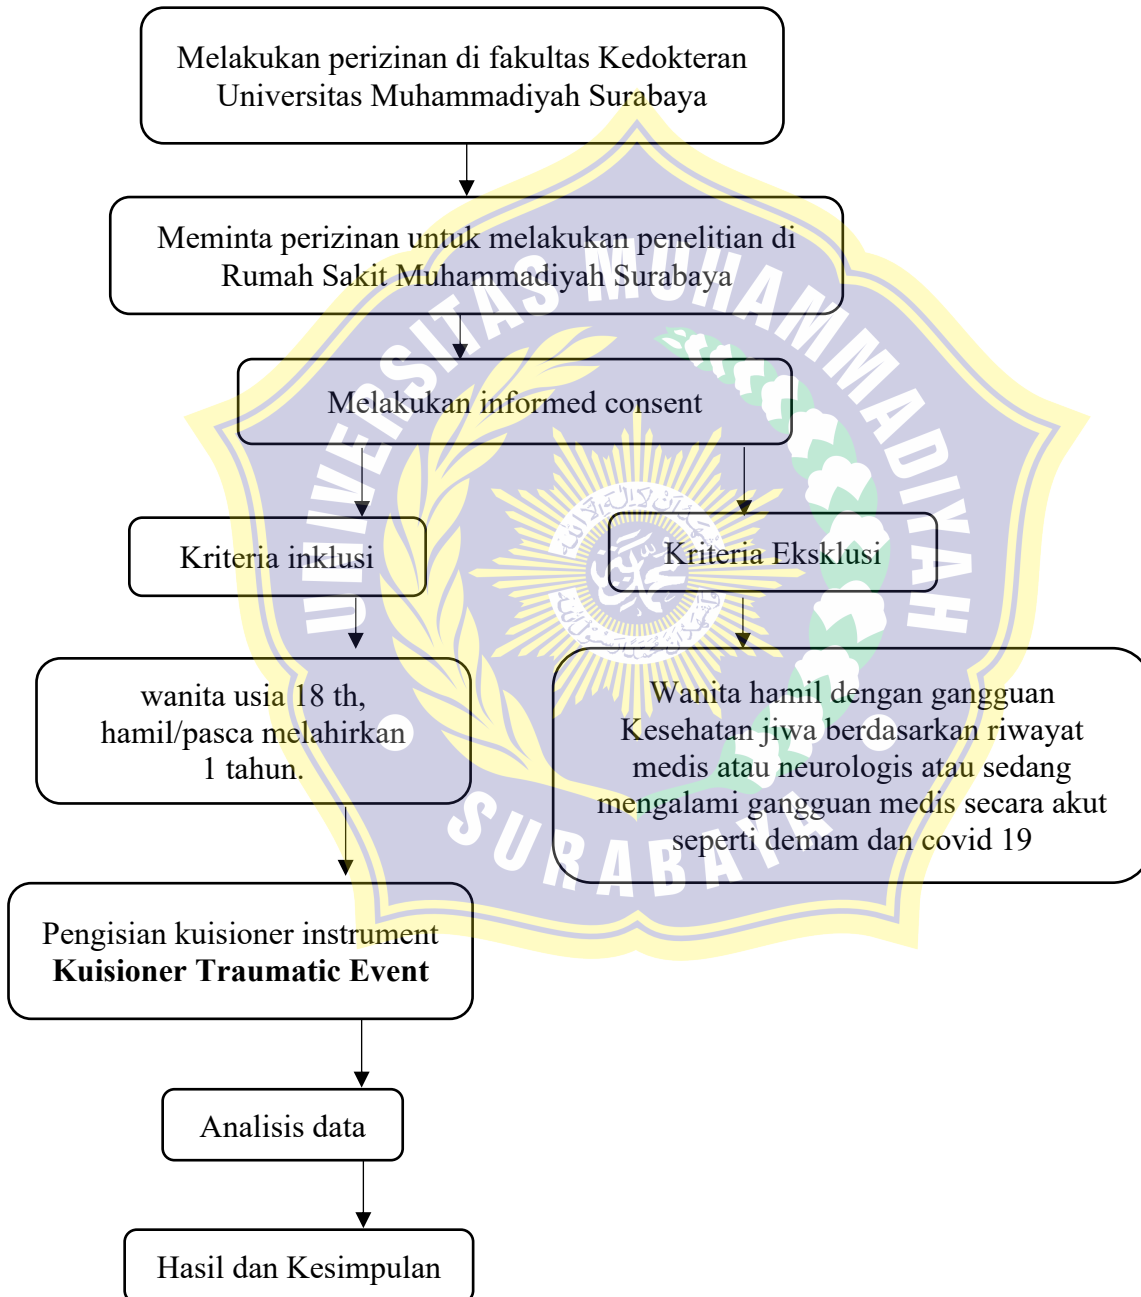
Melakukan perizinan di fakultas Kedokteran Universitas Muhammadiyah Surabaya

Meminta perizinan untuk melakukan penelitian di Rumah Sakit Muhammadiyah Surabaya

Melakukan informed consent

Kriteria inklusi

Kriteria Eksklusi

wanita usia 18 th, hamil/pasca melahirkan 1 tahun.

Wanita hamil dengan gangguan Kesehatan jiwa berdasarkan riwayat medis atau neurologis atau sedang mengalami gangguan medis secara akut seperti demam dan covid 19

Pengisian kuisioner instrument **Kuisioner Traumatic Event**

Analisis data

Hasil dan Kesimpulan

UNIVERSITAS MUHAMMADIYAH SURABAYA